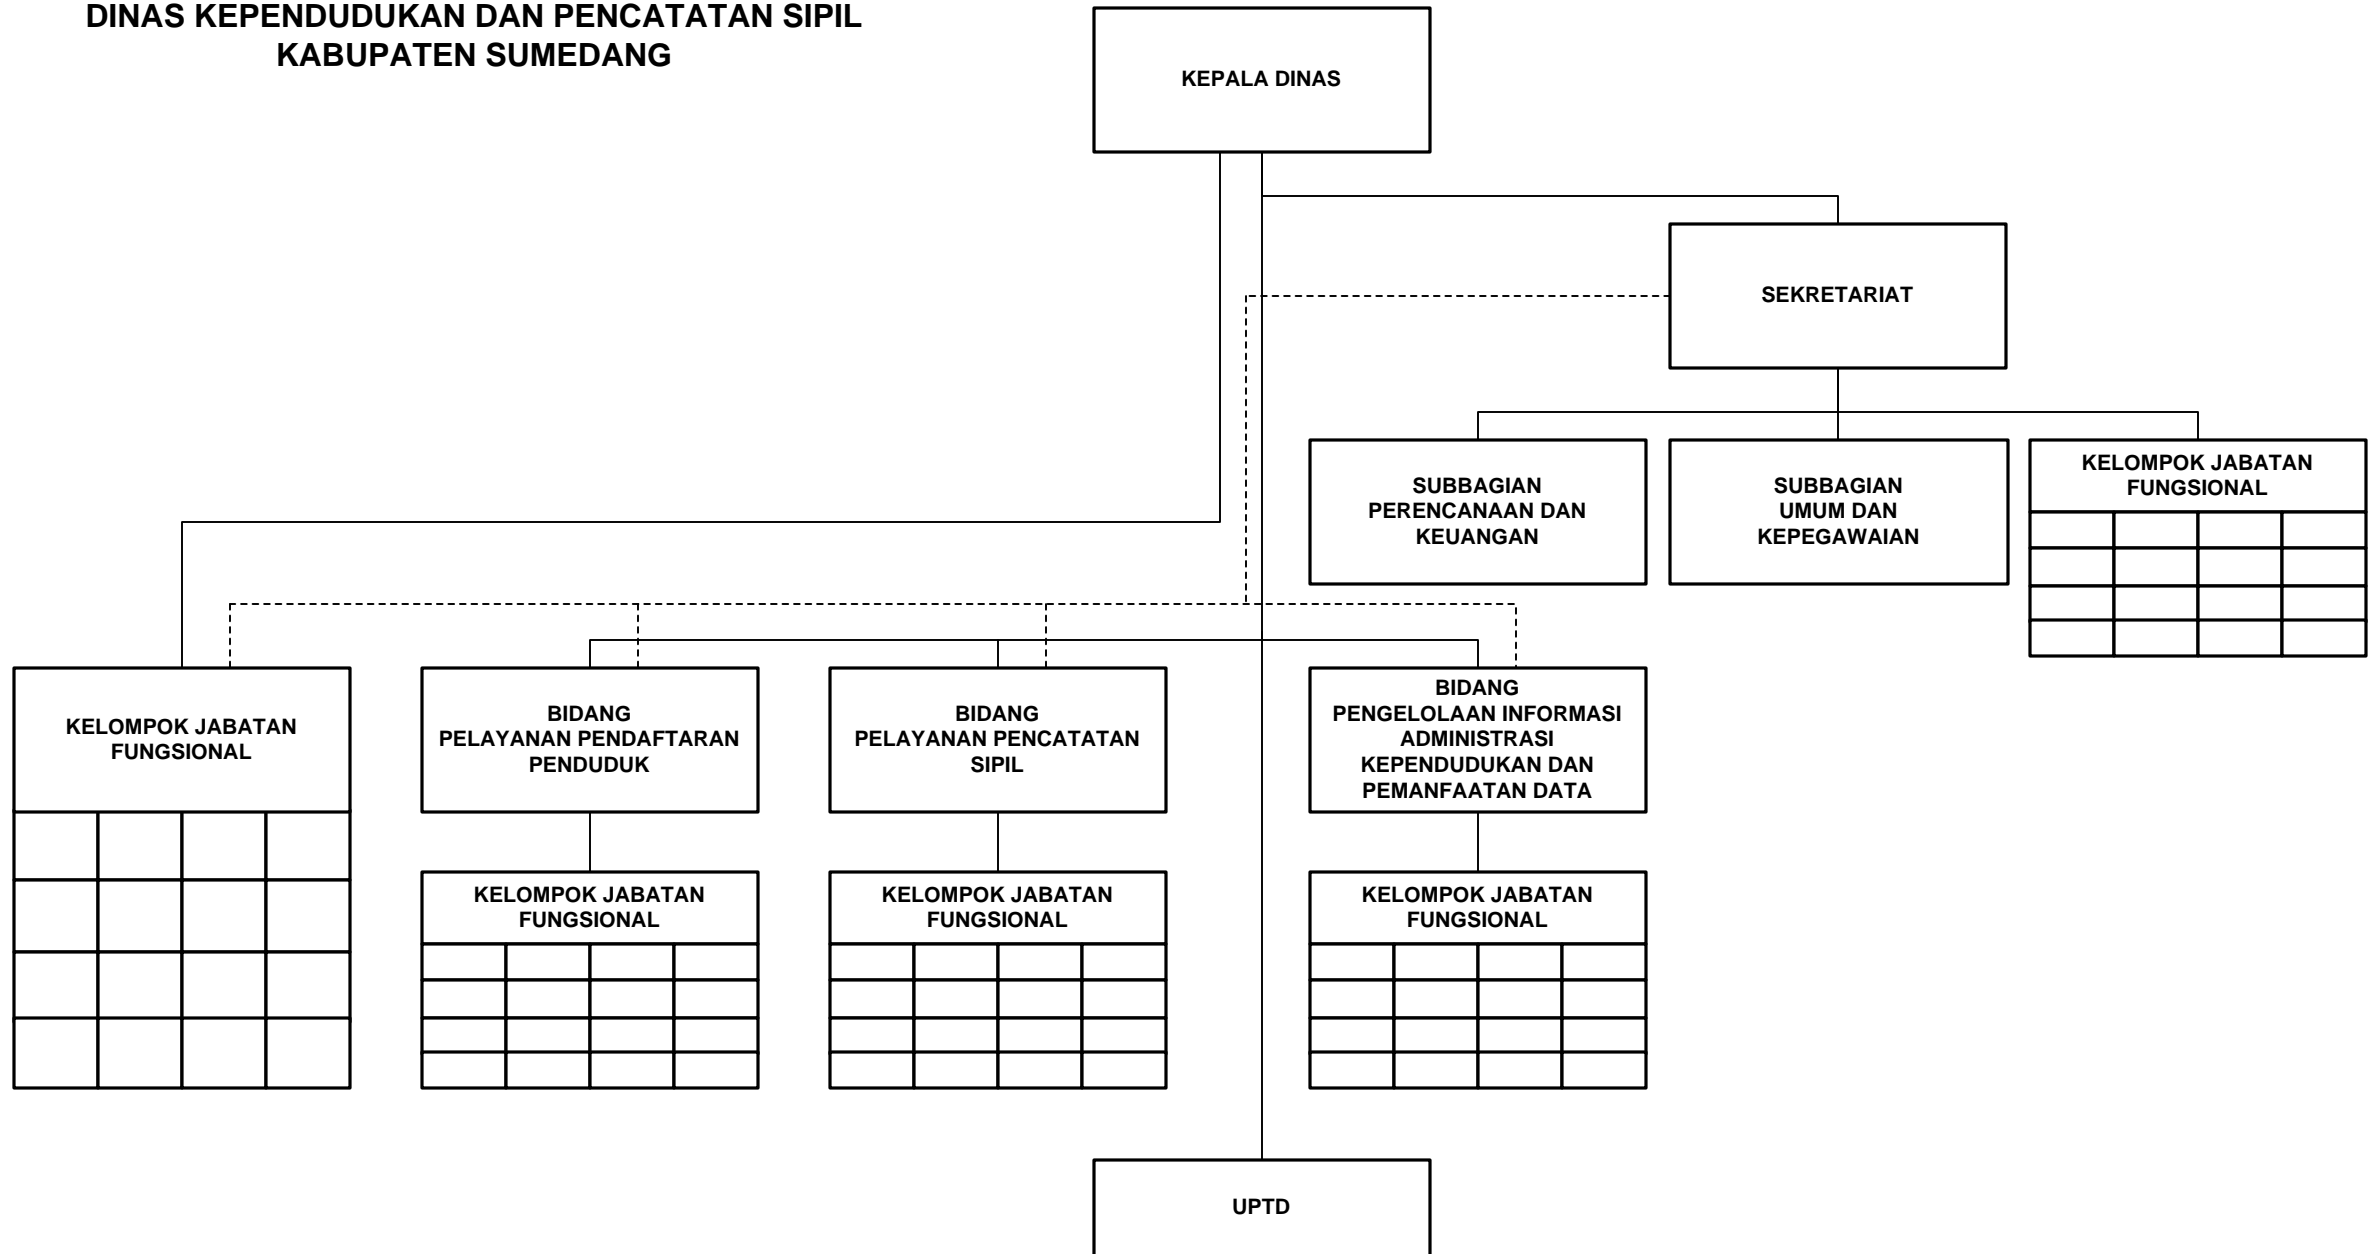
DINAS KEPENDUDUKAN DAN PENCATATAN SIPIL
KABUPATEN SUMEDANG

KEPALA DINAS

SEKRETARIAT

SUBBAGIAN PERENCANAAN DAN KEUANGAN

SUBBAGIAN UMUM DAN KEPEGAWAIAN

KELOMPOK JABATAN FUNGSIONAL

KELOMPOK JABATAN FUNGSIONAL

BIDANG PELAYANAN PENDAFTARAN PENDUDUK

BIDANG PELAYANAN PENCATATAN SIPIL

BIDANG PENGELOLAAN INFORMASI ADMINISTRASI KEPENDUDUKAN DAN PEMANFAATAN DATA

KELOMPOK JABATAN FUNGSIONAL

KELOMPOK JABATAN FUNGSIONAL

KELOMPOK JABATAN FUNGSIONAL

UPTD